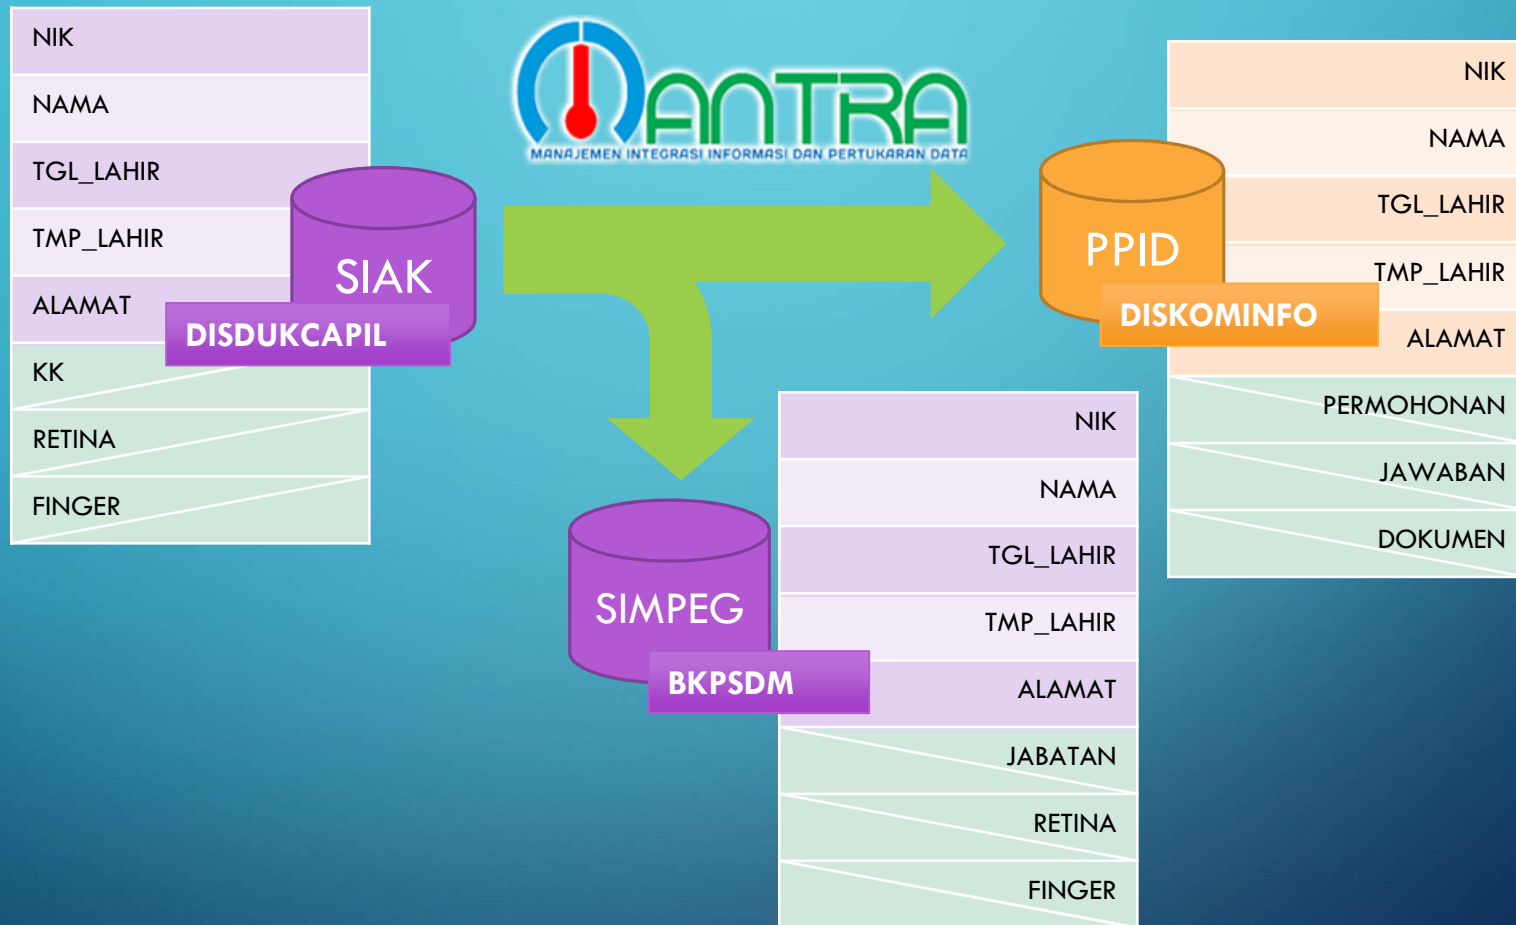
NIK
NAMA
TGL_LAHIR
TMP_LAHIR
ALAMAT
KK
RETINA
FINGER

SIAK
DISDUKCAPIL

MANTRA
MANAJEMEN INTEGRASI INFORMASI DAN PERTUKARAN DATA

PPID
DISKOMINFO

NIK
NAMA
TGL_LAHIR
TMP_LAHIR
ALAMAT
PERMOHONAN
JAWABAN
DOKUMEN

SIMPEG
BKPSDM

NIK
NAMA
TGL_LAHIR
TMP_LAHIR
ALAMAT
JABATAN
RETINA
FINGER